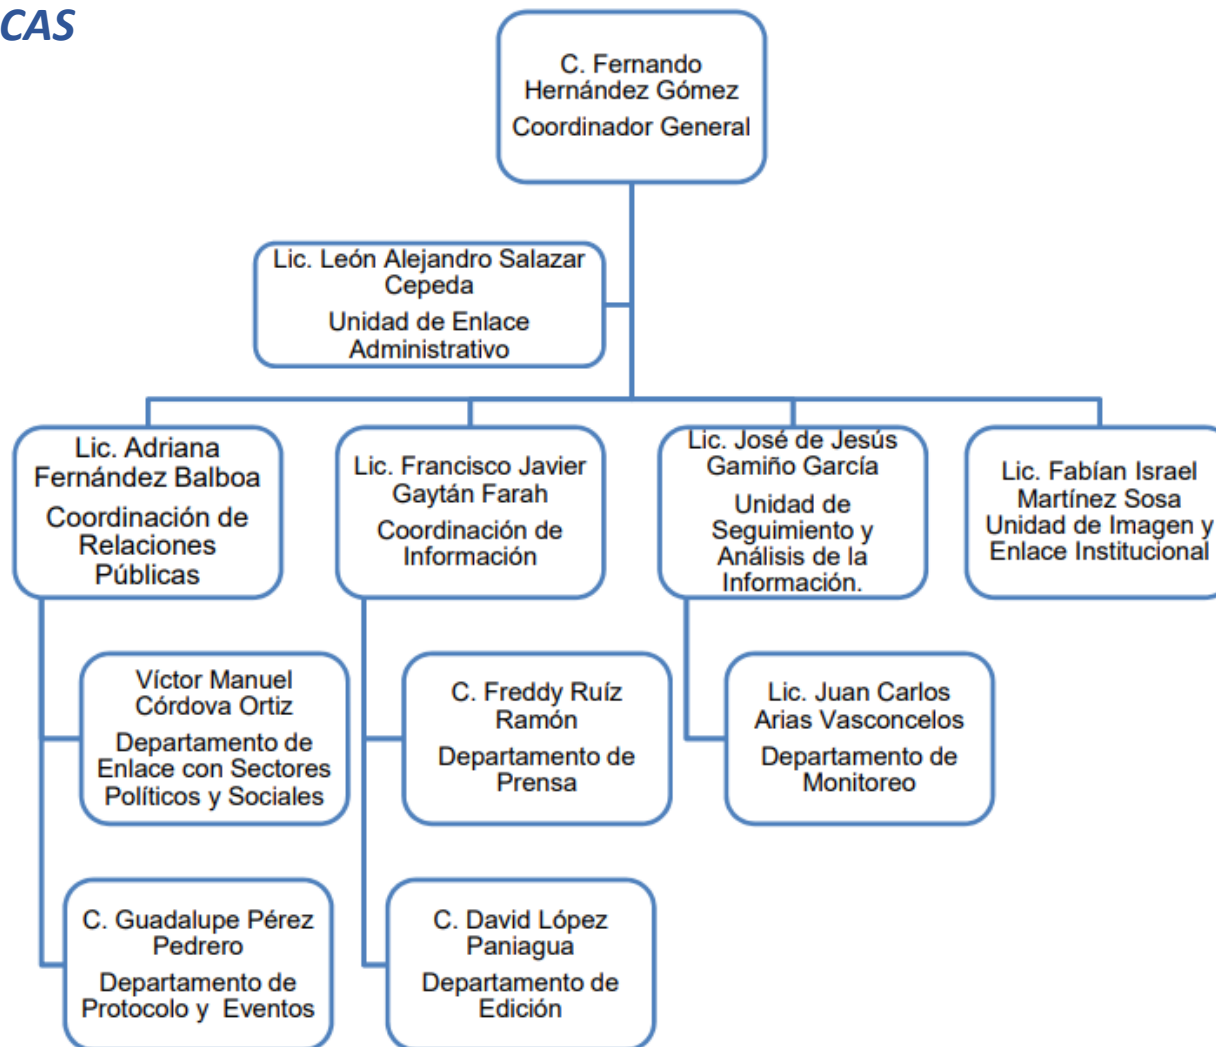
CAS

C. Fernando Hernández Gómez
Coordinador General

Lic. León Alejandro Salazar Cepeda
Unidad de Enlace Administrativo

Lic. Adriana Fernández Balboa
Coordinación de Relaciones Públicas

Lic. Francisco Javier Gaytán Farah
Coordinación de Información

Lic. José de Jesús Gamiño García
Unidad de Seguimiento y Análisis de la Información.

Lic. Fabían Israel Martínez Sosa
Unidad de Imagen y Enlace Institucional

Víctor Manuel Córdova Ortiz
Departamento de Enlace con Sectores Políticos y Sociales

C. Freddy Ruíz Ramón
Departamento de Prensa

Lic. Juan Carlos Arias Vasconcelos
Departamento de Monitoreo

C. Guadalupe Pérez Pedrero
Departamento de Protocolo y Eventos

C. David López Paniagua
Departamento de Edición